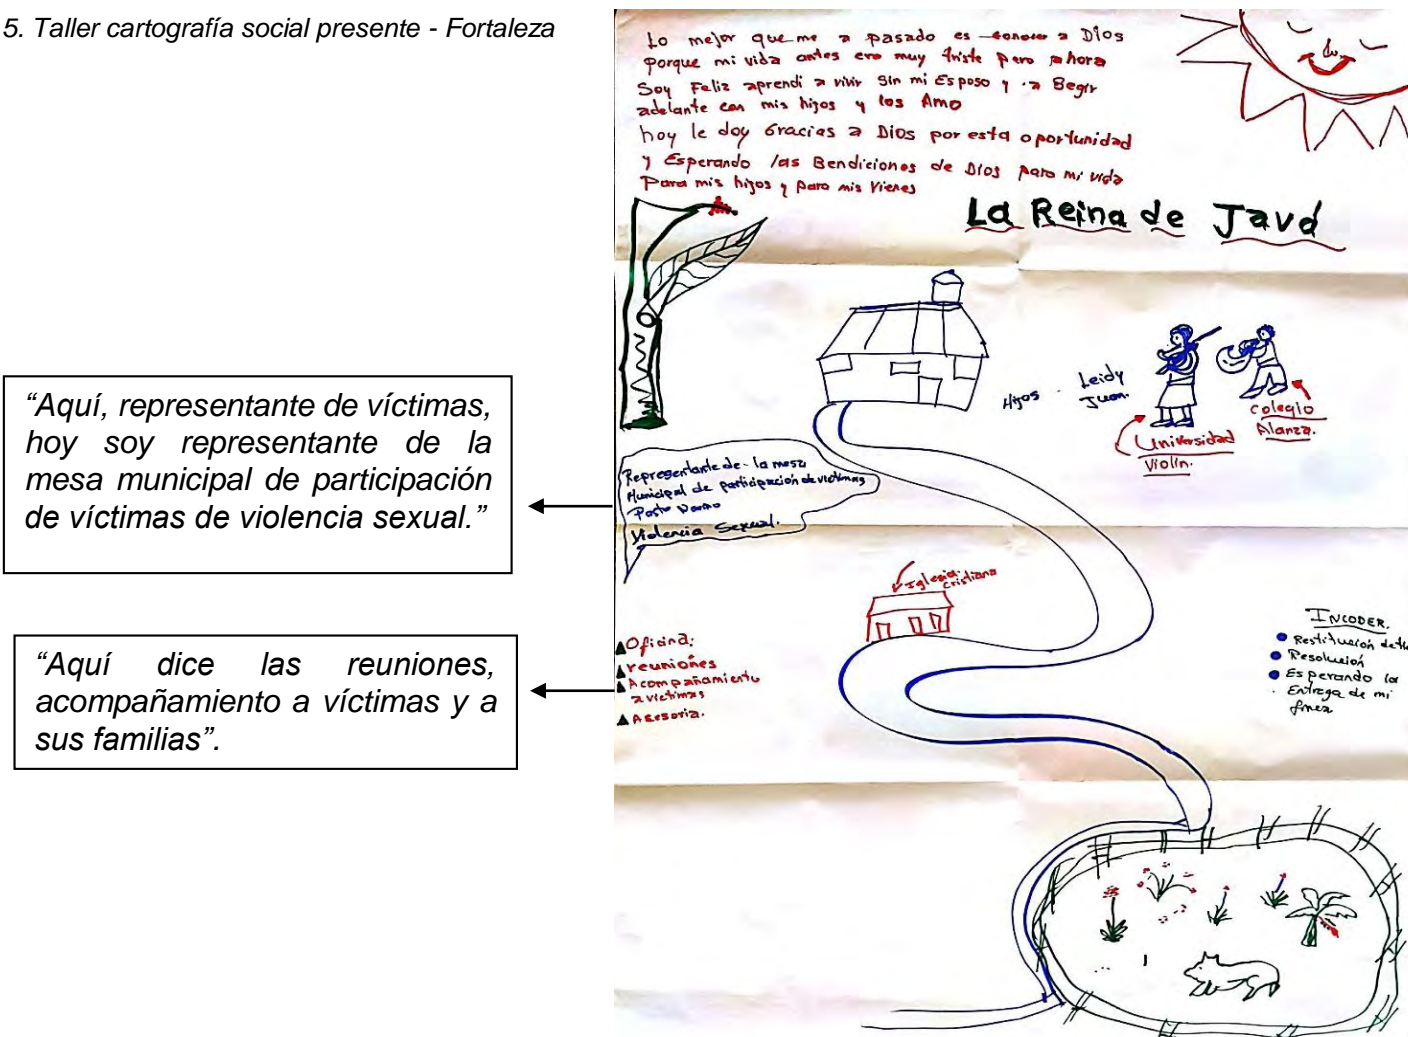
5. Taller cartografía social presente - Fortaleza

Lo mejor que me a pasado es conocer a Dios porque mi vida antes era muy triste pero ahora Soy Feliz aprendi a vivir sin mi Esposo y a Segir adelante con mis hijos y los Amo

hoy le doy Gracias a Dios por esta oportunidad y Esperando las Bendiciones de Dios para mi vida Para mis hijos y para mis Vienes

La Reina de Javd

Hijos · Leidy Juan.

Universidad Violín.

colegio Alanza.

Representante de la mesa Municipal de participación de victimas Porto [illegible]

Violencia Sexual.

Iglesia cristiana

Oficina: reuniones Acompañamiento a victimas Asesoria.

INCODER. Restitución de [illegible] Resolución Esperando la Entrega de mi finca

“Aquí, representante de víctimas, hoy soy representante de la mesa municipal de participación de víctimas de violencia sexual.”

“Aquí dice las reuniones, acompañamiento a víctimas y a sus familias”.